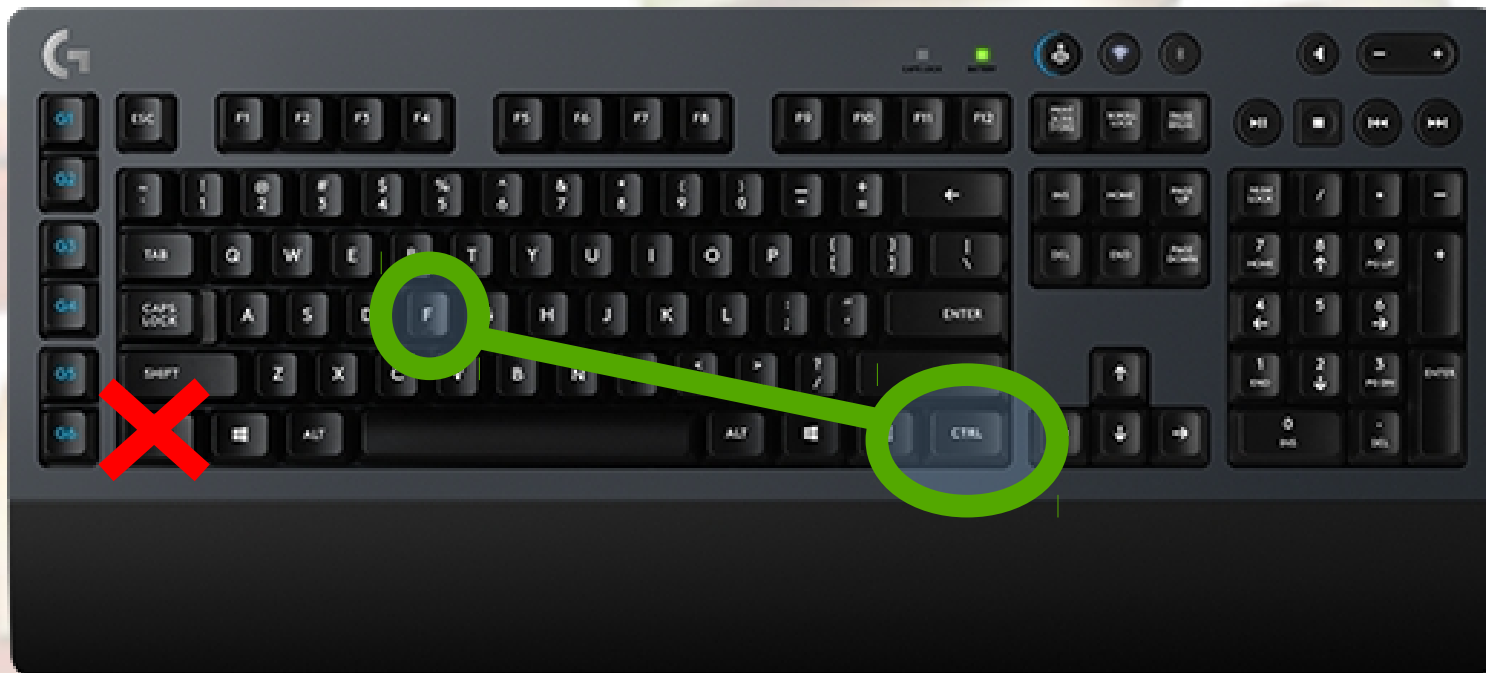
G1
G2
G3
G4
G5
G6

ESC F1 F2 F3 F4 F5 F6 F7 F8 F9 F10 F11 F12

~ ` ! 1 @ 2 # 3 $ 4 % 5 ^ 6 & 7 * 8 ( 9 ) 0 _ - + = ←

TAB Q W E R T Y U I O P { [ } ] | \

CAPS LOCK A S D F G H J K L : ; " ' ENTER

SHIFT Z X C V B N M < , > . ? /

ALT ALT CTRL

INS HOME PAGE UP
DEL END PAGE DOWN

NUM LOCK / * -
7 HOME 8 9 PG UP +
4 5 6
1 END 2 3 PG DN ENTER
0 INS . DEL